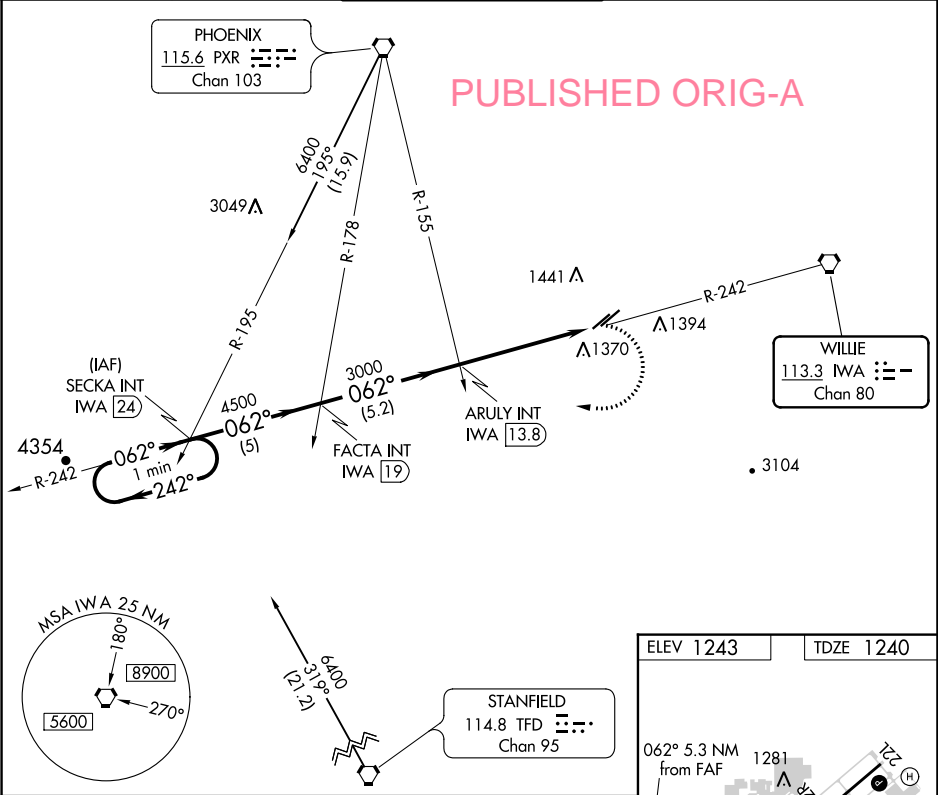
PHOENIX
115.6 PXR
Chan 103

PUBLISHED ORIG-A

6400
195°
(15.9)

3049

R-178

R-155

1441

R-242

1394

1370

R-195

WILLIE
113.3 IWA
Chan 80

(IAF)
SECKA INT
IWA 24

3000
062°
(5.2)

ARULY INT
IWA 13.8

4500
062°
(5)

FACTA INT
IWA 19

4354

062°
1 min
R-242
242°

3104

MSA IWA 25 NM
180°
8900
5600
270°

6400
319°
(21.2)

STANFIELD
114.8 TFD
Chan 95

ELEV 1243
TDZE 1240

062° 5.3 NM
from FAF

1281

221